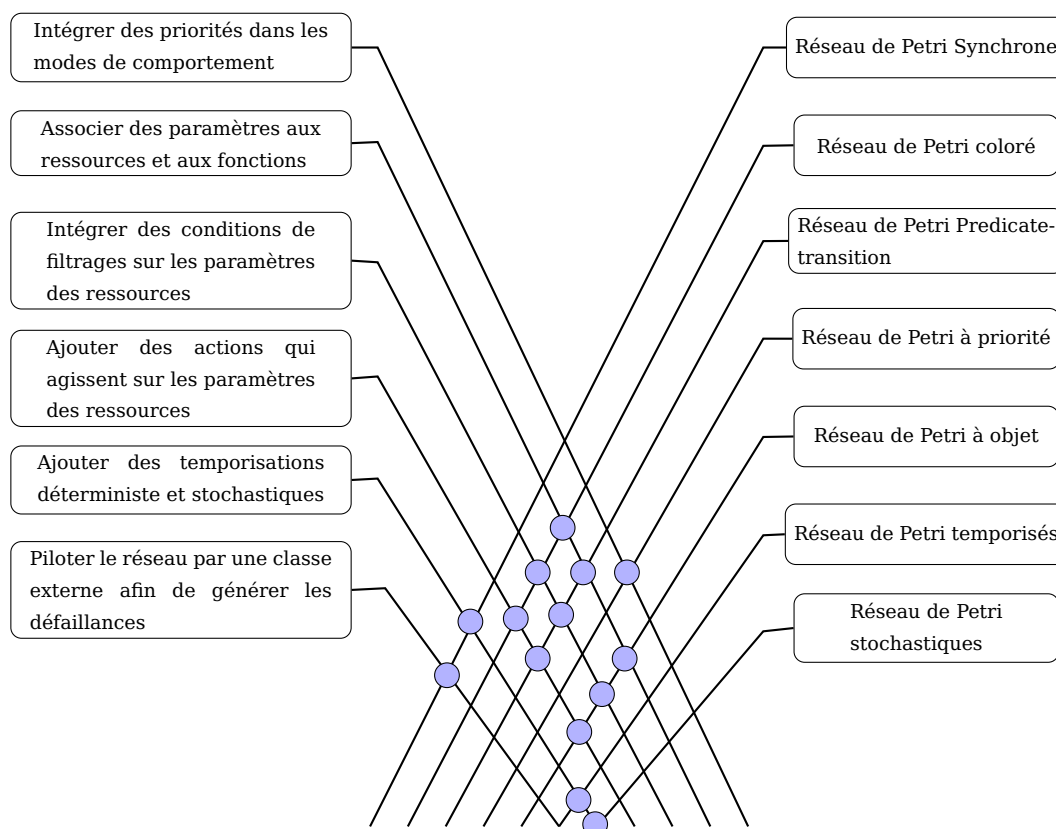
Intégrer des priorités dans les modes de comportement

Associer des paramètres aux ressources et aux fonctions

Intégrer des conditions de filtrages sur les paramètres des ressources

Ajouter des actions qui agissent sur les paramètres des ressources

Ajouter des temporisations déterministe et stochastiques

Piloter le réseau par une classe externe afin de générer les défaillances

Réseau de Petri Synchrone

Réseau de Petri coloré

Réseau de Petri Predicate-transition

Réseau de Petri à priorité

Réseau de Petri à objet

Réseau de Petri temporisés

Réseau de Petri stochastiques